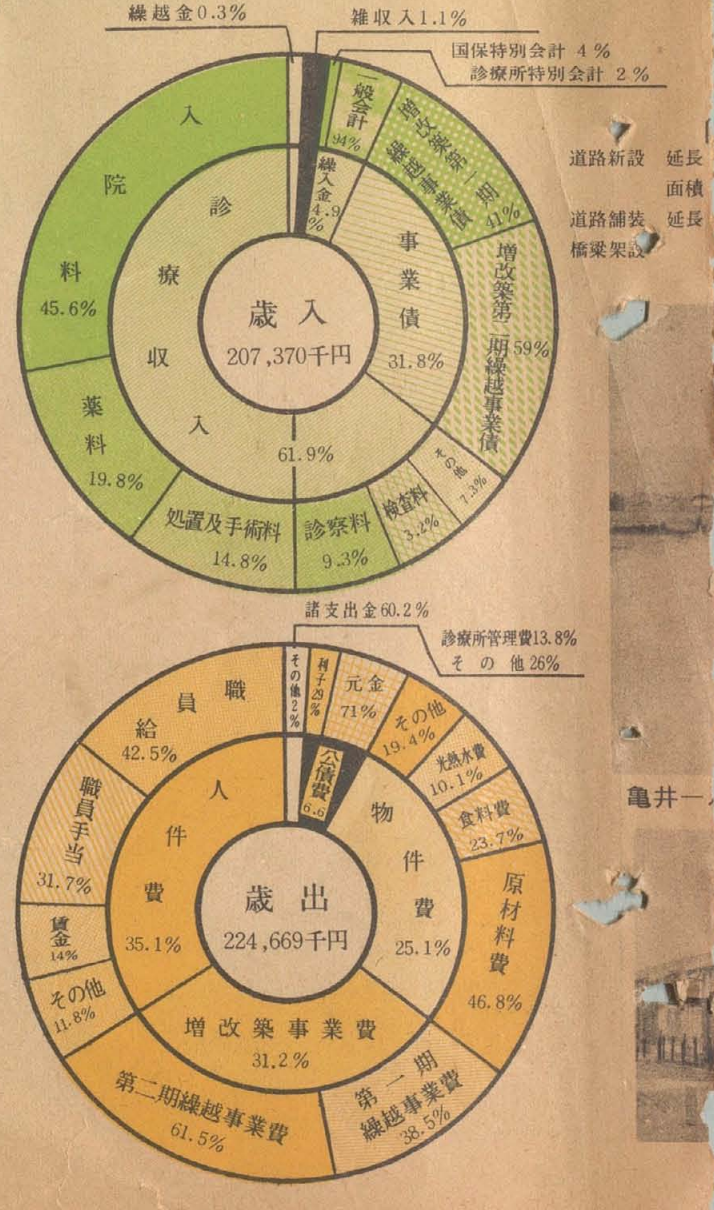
繰越金0.3%
雑収入1.1%
国保特別会計 4%
診療所特別会計 2%

一般会計 94%
繰入金 4.9%
増改築第一期繰越事業債 41%
事業債 31.8%
増改築第二期繰越事業債 59%
その他 7.3%
検査料 3.2%
診察料 9.3%
処置及手術料 14.8%
薬料 19.8%
入院料 45.6%
診療収入 61.9%

歳入
207,370千円

道路新設 延長
面積
道路舗装 延長
橋梁架設

諸支出金60.2%
診療所管理費13.8%
その他26%

その他2%
利子29%
元金 71%
その他 19.4%
光熱水費 10.1%
食料費 23.7%
公債費 6.6
物件費 25.1%
原材料費 46.8%
職員給 42.5%
職員手当 31.7%
賃金 14%
その他 11.8%
人件費 35.1%
増改築事業費 31.2%
第二期繰越事業費 61.5%
第一期繰越事業費 38.5%

歳出
224,669千円

亀井一